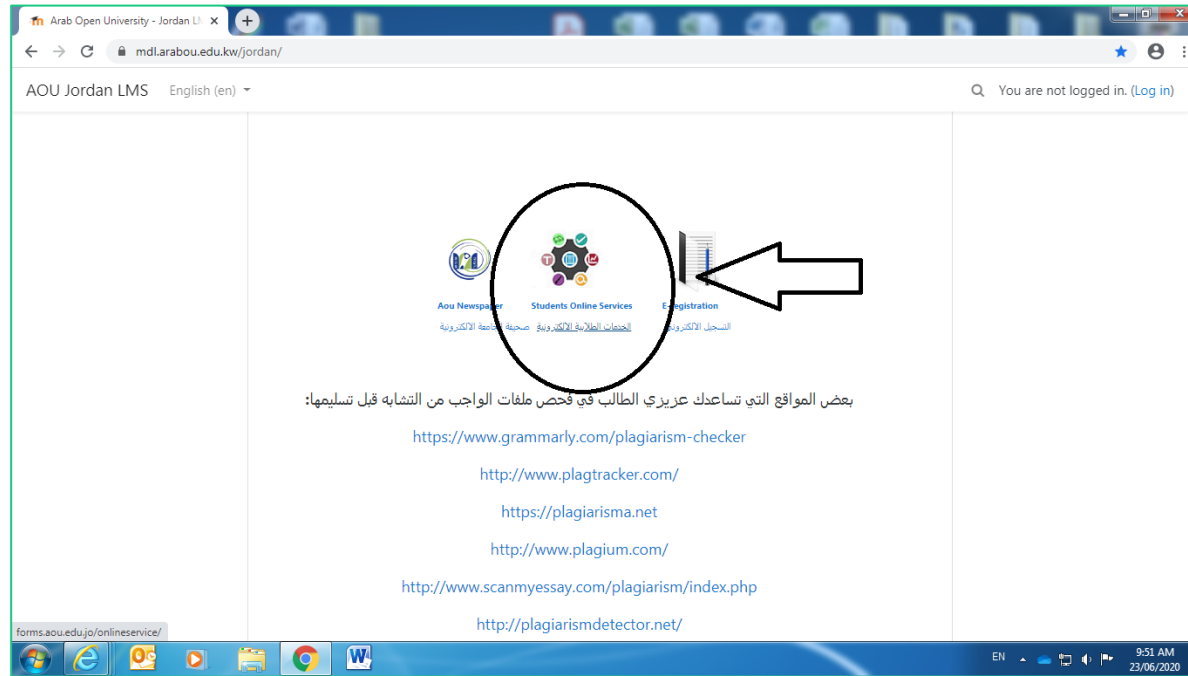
Arab Open University - Jordan L ×

mdl.arabou.edu.kw/jordan/

AOU Jordan LMS English (en)

You are not logged in. (Log in)

Aou Newspaper
صحيفة الجامعة الالكترونية

Students Online Services
الخدمات الطلابية الالكترونية

E-registration
التسجيل الالكتروني

بعض المواقع التي تساعدك عزيزي الطالب في فحص ملفات الواجب من التشابه قبل تسليمها:

https://www.grammarly.com/plagiarism-checker

http://www.plagtracker.com/

https://plagiarisma.net

http://www.plagium.com/

http://www.scanmyessay.com/plagiarism/index.php

http://plagiarismdetector.net/

forms.aou.edu.jo/onlineservice/

EN

9:51 AM
23/06/2020